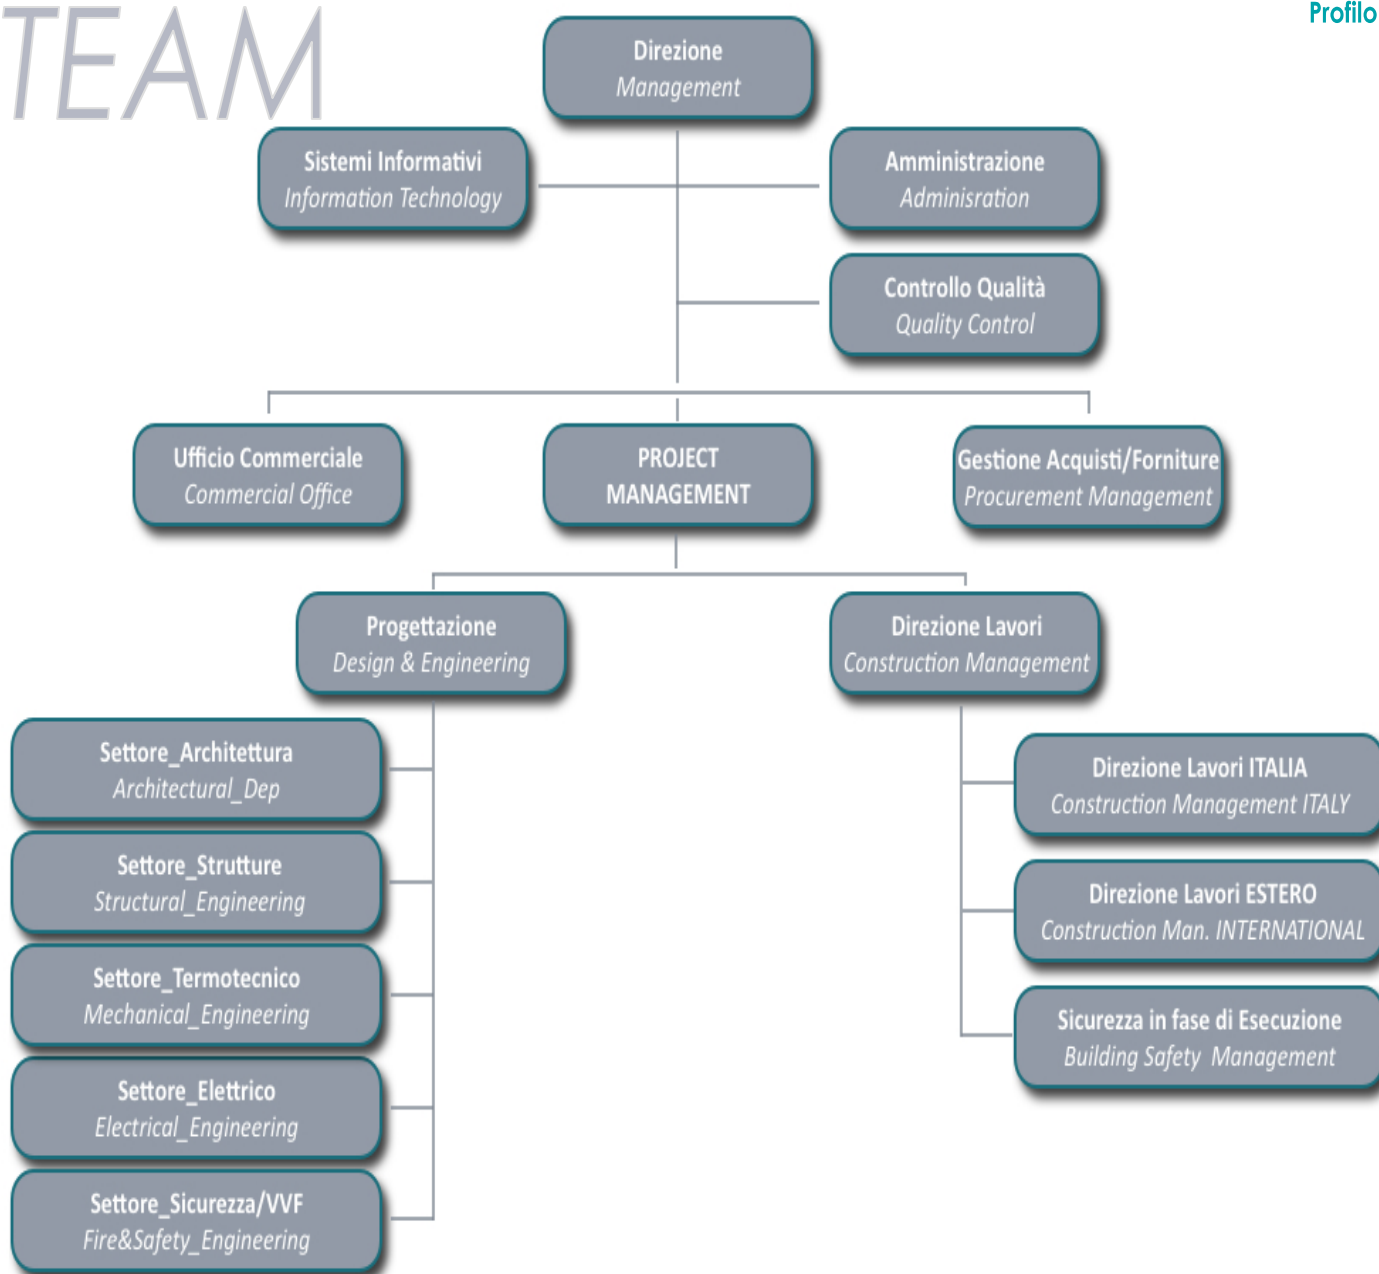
TEAM

Profilo

Direzione
Management

Sistemi Informativi
Information Technology

Amministrazione
Adminisration

Controllo Qualità
Quality Control

Ufficio Commerciale
Commercial Office

PROJECT
MANAGEMENT

Gestione Acquisti/Forniture
Procurement Management

Progettazione
Design & Engineering

Direzione Lavori
Construction Management

Settore_Architettura
Architectural_Dep

Settore_Strutture
Structural_Engineering

Settore_Termotecnico
Mechanical_Engineering

Settore_Elettrico
Electrical_Engineering

Settore_Sicurezza/VVF
Fire&Safety_Engineering

Direzione Lavori ITALIA
Construction Management ITALY

Direzione Lavori ESTERO
Construction Man. INTERNATIONAL

Sicurezza in fase di Esecuzione
Building Safety Management